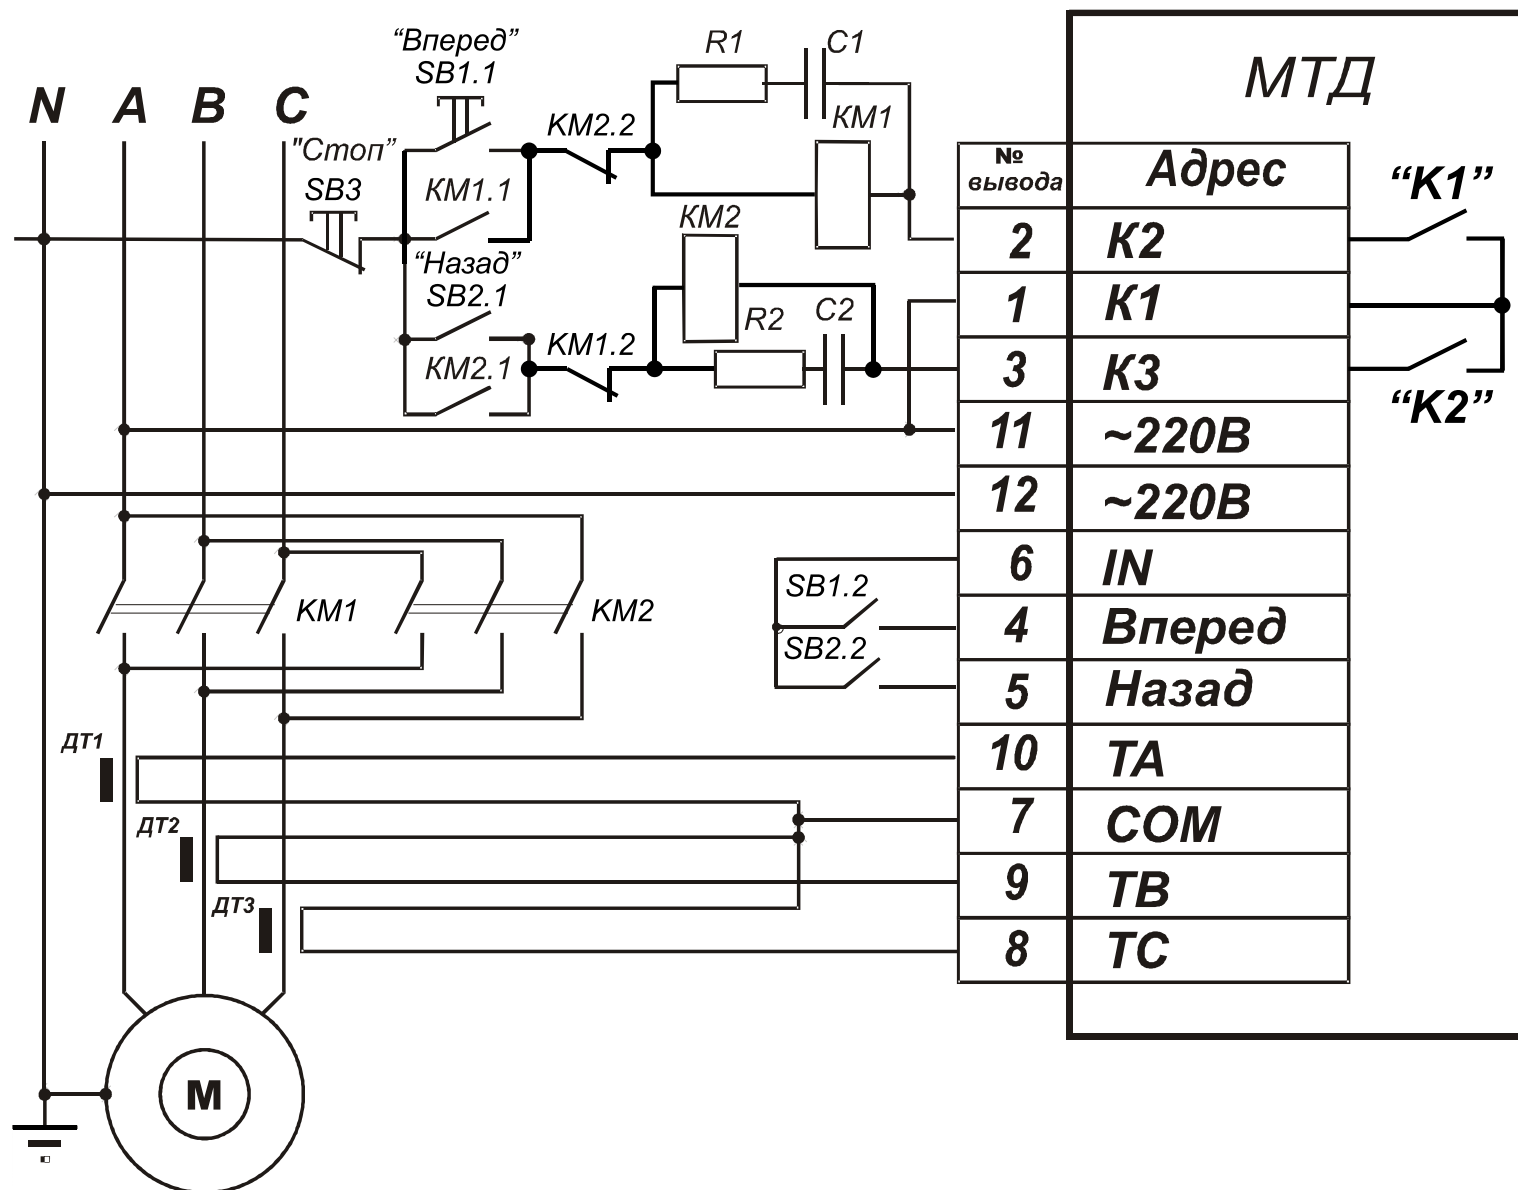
N A B C

"Стоп" SB3

"Вперед" SB1.1

KM1.1

"Назад" SB2.1

KM2.1

KM2.2

KM1.2

R1 C1

KM1

KM2

R2 C2

МТД

| № вывода | Адрес |
|---|---|
| 2 | К2 |
| 1 | К1 |
| 3 | К3 |
| 11 | ~220В |
| 12 | ~220В |
| 6 | IN |
| 4 | Вперед |
| 5 | Назад |
| 10 | TA |
| 7 | COM |
| 9 | TB |
| 8 | TC |

"K1"

"K2"

KM1 KM2

SB1.2

SB2.2

ДТ1

ДТ2

ДТ3

M